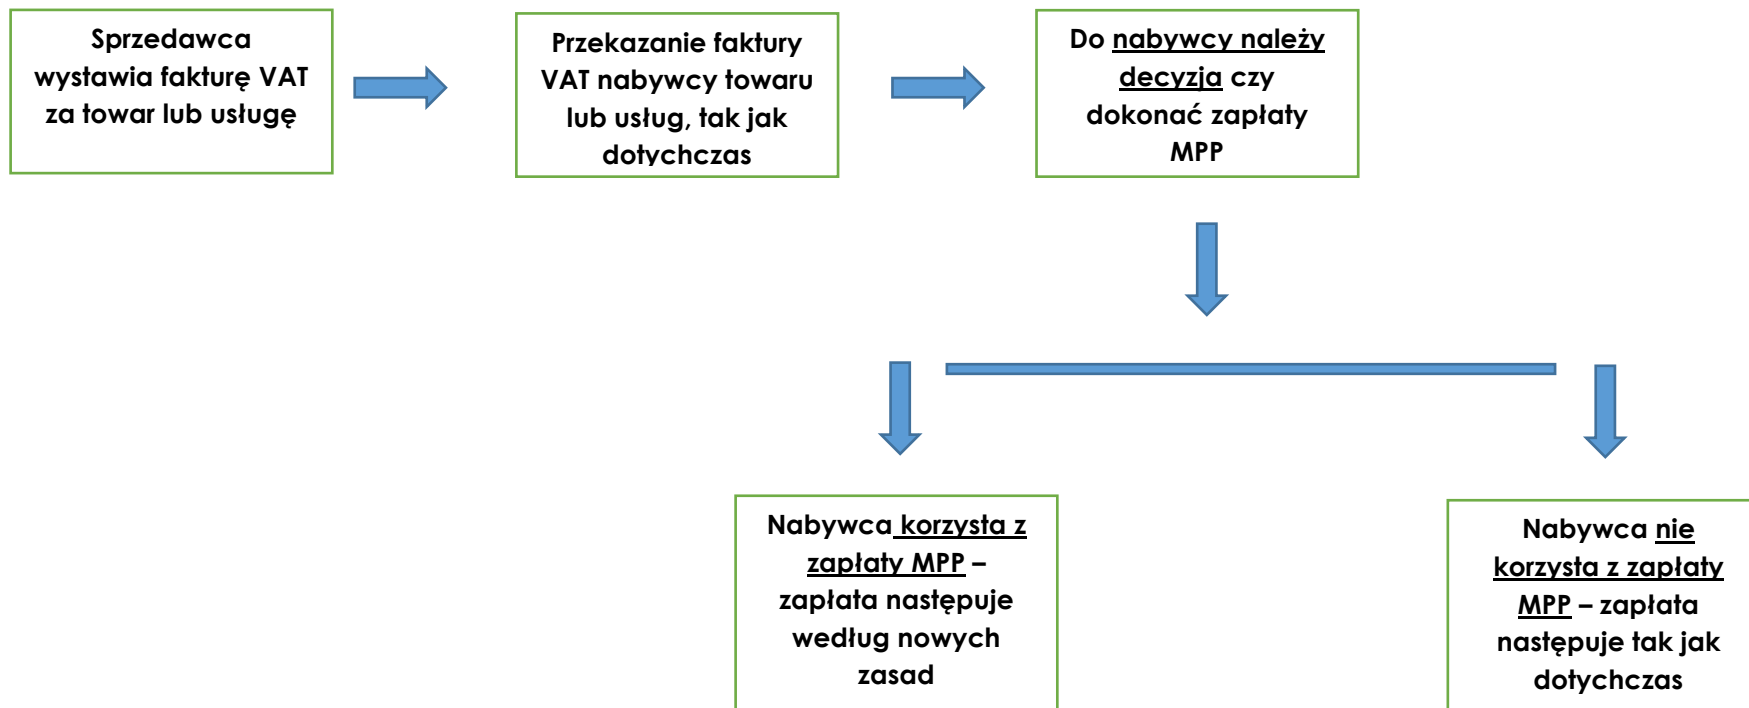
Sprzedawca wystawia fakturę VAT za towar lub usługę

Przekazanie faktury VAT nabywcy towaru lub usług, tak jak dotychczas

Do nabywcy należy decyzja czy dokonać zapłaty MPP

Nabywca korzysta z zapłaty MPP – zapłata następuje według nowych zasad

Nabywca nie korzysta z zapłaty MPP – zapłata następuje tak jak dotychczas